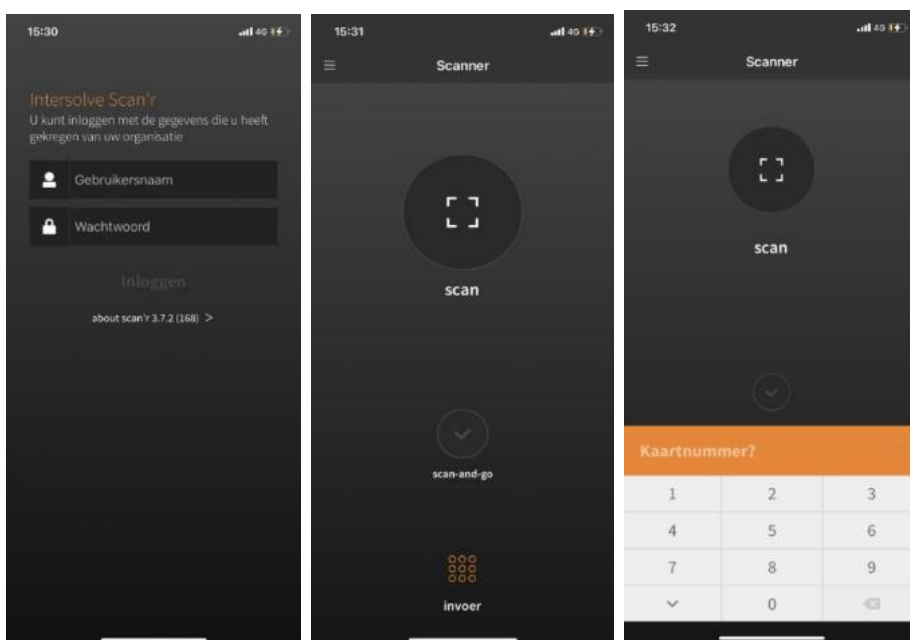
15:30

4G

Intersolve Scan'r

U kunt inloggen met de gegevens die u heeft gekregen van uw organisatie

Gebruikersnaam

Wachtwoord

Inloggen

about scan'r 3.7.2 (168) >

15:31

4G

Scanner

scan

scan-and-go

invoer

15:32

4G

Scanner

scan

Kaartnummer?

| 1 | 2 | 3 |
|---|---|---|
| 4 | 5 | 6 |
| 7 | 8 | 9 |
|  | 0 |  |